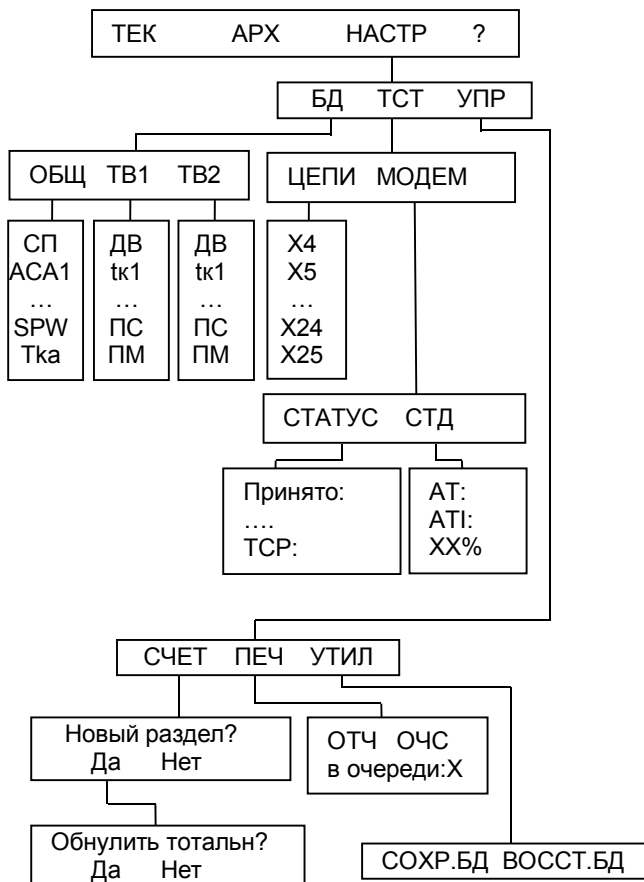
ТЕК АРХ НАСТР ?

БД ТСТ УПР

ОБЩ ТВ1 ТВ2

ЦЕПИ МОДЕМ

СП
АСА1
…
SPW
Tka

ДВ
tк1
…
ПС
ПМ

ДВ
tк1
…
ПС
ПМ

X4
X5
…
X24
X25

СТАТУС СТД

Принято:
….
TCP:

AT:
ATI:
XX%

СЧЕТ ПЕЧ УТИЛ

Новый раздел?
Да Нет

ОТЧ ОЧС
в очереди:X

Обнулить тотальн?
Да Нет

СОХР.БД ВОССТ.БД